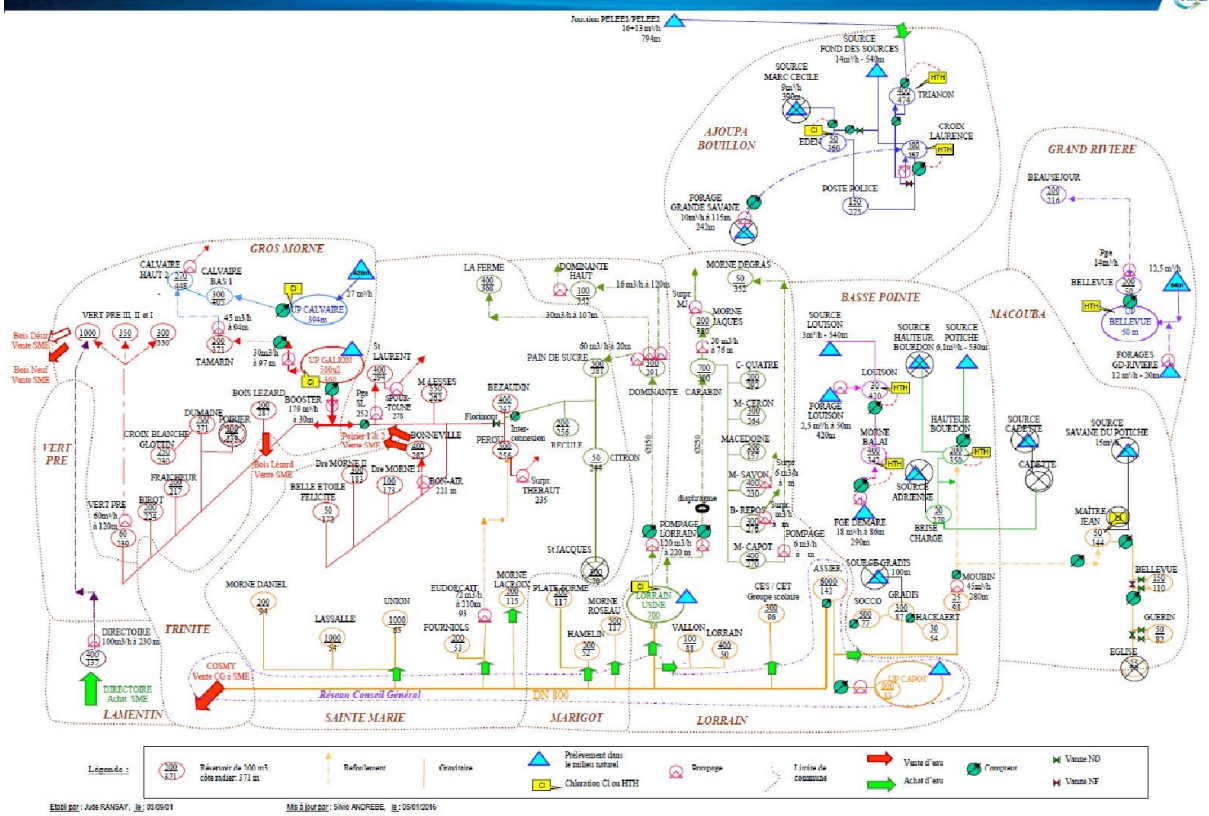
Jonction PELEE1/PELEE2
16+13 m³/h
794m

SOURCE
FOND DES SOURCES
14m³/h - 540m

SOURCE
MARC CECILE
9m³/h
590m

HTH
400
474
TRIANON

AJOUPA
BOUILLON

Cl
EDEN
50
360

CROIX
LAURENCE
380
387
HTH

POSTE POLICE
150
225

FORAGE
GRANDE SAVANE
10m³/h à 115m
241m

GRAND RIVIERE

BEAUSEJOUR
200
316

GROS MORNE

CALVAIRE
HAUT 2
270
448

CALVAIRE
BAS 1
300
405

Cl
UP CALVAIRE
394m

27 m³/h

45 m3/h
à 94m

VERT PRE III, II et I
1000
330
300
330

Bois Désir
Vente SME

Bois Neuf
Vente SME

200
371
TAMARIN

30m3/h
à 97 m

UP GALION
500x2
Cl

St
LAURENT
400
294

Pge
SL
252

SPOUR-
TOUNE
278

M ESSES
550
285

BOIS LEZARD
500
281

BOOSTER
179 m³/h
à 30m

Poirier 1 & 2
Vente SME

BONNEVILLE
400
262

DUMANE
200
371

POIRIER
300
338

CROIX BLANCHE
GLOTTIN
250
280

Bois Lezard
Vente SME

Dre MORNE 2
300
183

Dre MORNE 1
100
173

BON-AIR
221 m

FRAICHEUR
500
217

BELLE ETOILE
FELICITE
50
173

VERT
PRE

VERT PRE
60m³/h
à 120m

BIROT
200
253

60
230

LA FERME
400
398

DOMINANTE
HAUT
100
352

16 m3/h à 120m

30m3/h à 107m

PAIN DE SUCRE
300
281

60 m3/h à 20m

300
291

DOMINANTE

BEZAUDIN
400
247

Florimont

Inter-
connexion

400
256
RECULEE

PEROU
250
256

Surpr.
THEBAUT
235

50
266
CITRON

Ø350

Ø250

MORNE DEGRAS
50
352

Surpr.
MJ

MORNE
JACQUES
200
380

20 m3/h
à 76 m

700
300
CARABIN

C- QUATRE
200
300

M- CERON
300
264

MACEDOINE
100
259

M- SAVON
400
250

Surp
6 m3/h
à 9m

B- REPOS
300
200

Surp
9m³/h
à m

M- CAPOT
400
226

POMPAGE
6 m3/h
à m

diaphragme

POMPAGE
LORRAIN
120 m3/h
à 220 m

St JACQUES
300
70

BASSE POINTE

SOURCE
LOUISON
3m³/h - 540m

FORAGE
LOUISON
2,5 m³/h à 50m
420m

LOUISON
30
420
HTH

SOURCE
HAUTEUR
BOURDON

SOURCE
POTICHE
6,1m³/h - 530m

MORNE
BALAI
400
342
HTH

SOURCE
ADRIENNE

HAUTEUR
BOURDON
2000
350
HTH

FOE DEMARE
18 m³/h à 80m
290m

BRISE
CHARGE
20
278

SOURCE
CADETTE

CADETTE

MACOUBA

Pge
14m³/h
BELLEVUE
200
50

12,5 m³/h

HTH
UP
BELLEVUE
50 m

FORAGES
GD-RIVIERE
12 m³/h - 20m

SOURCE
SAVANE DU POTICHE
15m³/h

MAITRE
JEAN
50
144

BELLEVUE
150
110

GUERIN
50
83

EGLISE

SOURCE GRADIS
100m

MOUBIN
45m³/h
280m
25
83

GRADIS
300
87

CHACKAERT
30
54

SOCCO
500
77

ASSIER
5000
141

CES / CET
Groupe scolaire
300
96

MORNE DANIEL
200
94

LASSALLE
1000
94

UNION
1000
83

EUDORCAIL
72 m3/h
à 210m
93

FOURNIOLS
200
53

MORNE
LACROIX
200
115

PLATE-FORME
200
117

MORNE
ROSEAU
500
117

HAMELIN
200
52

Cl
LORRAIN
USINE
700

VALLON
100
88

LORRAIN
400
50

TRINITE

DIRECTOIRE
100m³/h à 230 m
200
357

DIRECTOIRE
Achat SME

COSMY
Vente CG à SME

Réseau Conseil Général

DN 800

UP CAPOT
2000
33

LAMENTIN

SAINTE MARIE

MARIGOT

LORRAIN

Légende :
200
371
Réservoir de 200 m3:
côte radier: 371 m
Refoulement
Gravitaire
Prélèvement dans
le milieu naturel
Cl
Chloration Cl ou HTH
Pompage
Limite de
commune
Vente d'eau
Achat d'eau
Compteur
Vanne NO
Vanne NF

Etabli par : Jude RANSAY, le : 03/09/01
Mis à jour par : Silvio ANDREBE, le : 05/01/2016